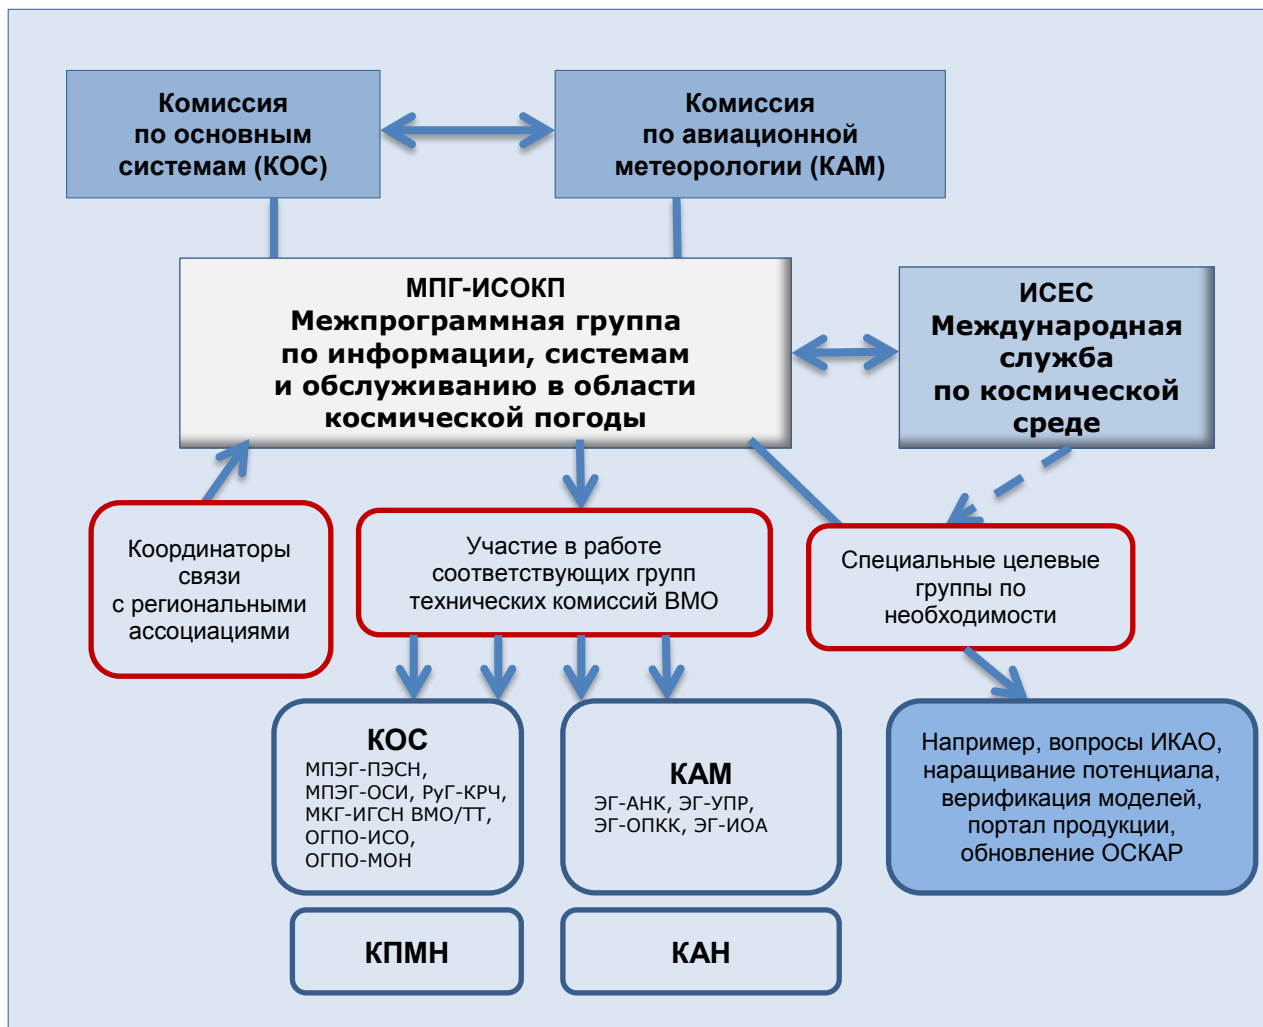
Комиссия по основным системам (КОС)

Комиссия по авиационной метеорологии (КАМ)

МПГ-ИСОКП
Межпрограммная группа по информации, системам и обслуживанию в области космической погоды

ИСЕС
Международная служба по космической среде

Координаторы связи с региональными ассоциациями

Участие в работе соответствующих групп технических комиссий ВМО

Специальные целевые группы по необходимости

КОС
МПЭГ-ПЭСН, МПЭГ-ОСИ, РуГ-КРЧ, МКГ-ИГСН ВМО/ТТ, ОГПО-ИСО, ОГПО-МОН

КАМ
ЭГ-АНК, ЭГ-УПР, ЭГ-ОПКК, ЭГ-ИОА

Например, вопросы ИКАО, наращивание потенциала, верификация моделей, портал продукции, обновление ОСКАР

КПМН

КАН